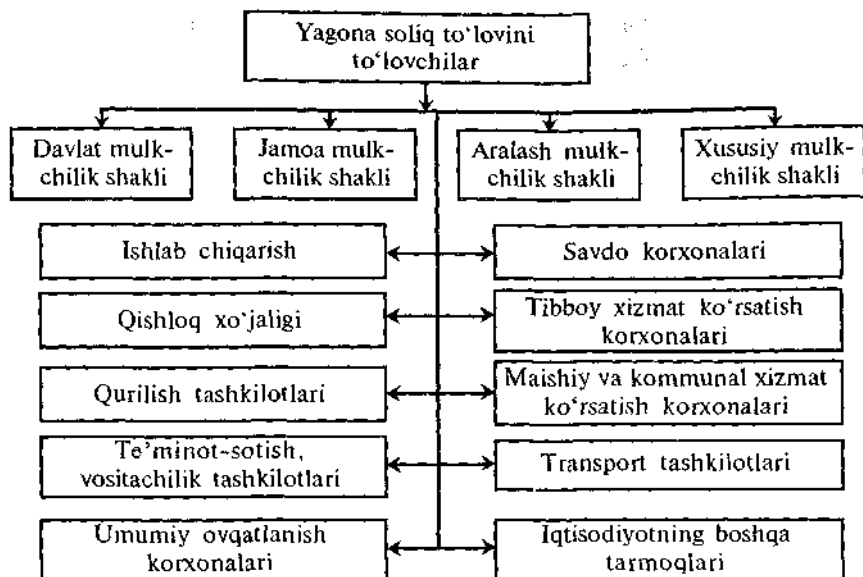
Yagona soliq to'lovini to'lovchilar

Davlat mulkchilik shakli

Jamoa mulkchilik shakli

Aralash mulkchilik shakli

Xususiy mulkchilik shakli

Ishlab chiqarish

Savdo korxonalari

Qishloq xo'jaligi

Tibboy xizmat ko'rsatish korxonalari

Qurilish tashkilotlari

Maishiy va kommunal xizmat ko'rsatish korxonalari

Te'minot-sotish, vositachilik tashkilotlari

Transport tashkilotlari

Umumiy ovqatlanish korxonalari

Iqtisodiyotning boshqa tarmoqlari